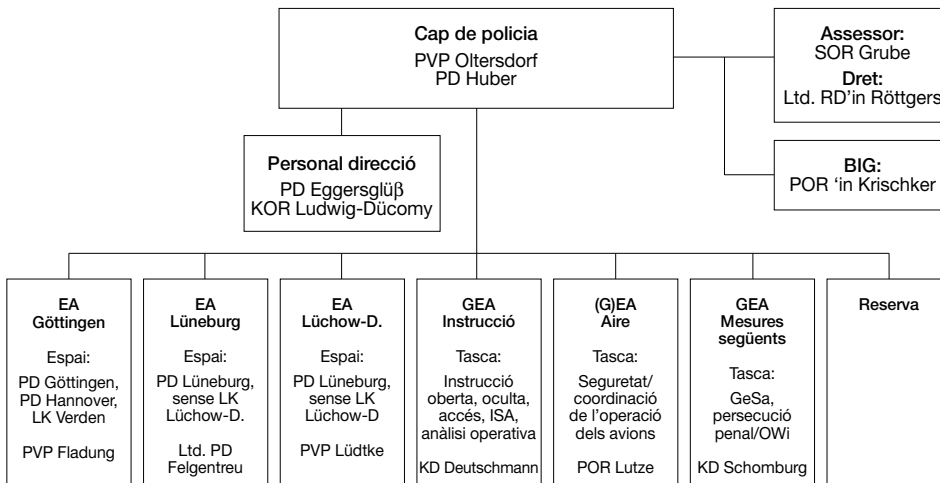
Cap de policia
PVP Oltersdorf
PD Huber

Assessor:
SOR Grube
Dret:
Ltd. RD'in Röttgers

Personal direcció
PD Eggersglüβ
KOR Ludwig-Dücomy

BIG:
POR 'in Krischker

EA
Göttingen
Espai:
PD Göttingen, PD Hannover, LK Verden
PVP Fladung

EA
Lüneburg
Espai:
PD Lüneburg, sense LK Lüchow-D.
Ltd. PD Felgentreu

EA
Lüchow-D.
Espai:
PD Lüneburg, sense LK Lüchow-D
PVP Lüdtke

GEA
Instrucció
Tasca:
Instrucció oberta, oculta, accés, ISA, anàlisi operativa
KD Deutschmann

(G)EA
Aire
Tasca:
Seguretat/ coordinació de l'operació dels avions
POR Lutze

GEA
Mesures següents
Tasca:
GeSa, persecució penal/OWi
KD Schomburg

Reserva